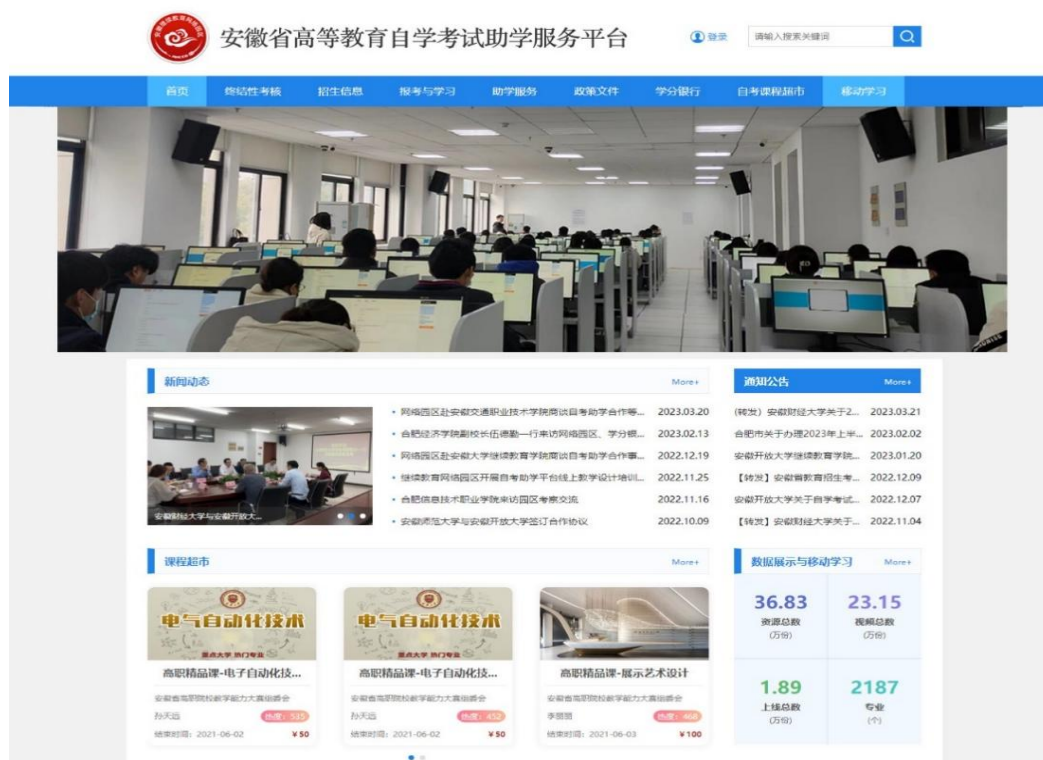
安徽省高等教育自学考试助学服务平台

登录 请输入搜索关键词

首页 终结性考核 招生信息 报考与学习 助学服务 政策文件 学分银行 自考课程超市 移动学习

新闻动态 More+

安徽财经大学与安徽开放大...

• 网络园区赴安徽交通职业技术学院商谈自考助学合作等... 2023.03.20
• 合肥经济学院副校长伍德勤一行来访网络园区、学分银... 2023.02.13
• 网络园区赴安徽大学继续教育学院商谈自考助学合作事... 2022.12.19
• 继续教育网络园区开展自考助学平台线上教学设计培训... 2022.11.25
• 合肥信息技术职业学院来访园区考察交流 2022.11.16
• 安徽师范大学与安徽开放大学签订合作协议 2022.10.09

通知公告 More+

(转发) 安徽财经大学关于2... 2023.03.21
合肥市关于办理2023年上半... 2023.02.02
安徽开放大学继续教育学院... 2023.01.20
【转发】安徽省教育招生考... 2022.12.09
安徽开放大学关于自学考试... 2022.12.07
【转发】安徽财经大学关于... 2022.11.04

课程超市 More+

电气自动化技术
重点大学 热门专业
高职精品课-电子自动化技...
安徽省高职院校教学能力大赛组委会
孙天远 热度：535
结束时间：2021-06-02 ¥50

电气自动化技术
重点大学 热门专业
高职精品课-电子自动化技...
安徽省高职院校教学能力大赛组委会
孙天远 热度：452
结束时间：2021-06-02 ¥50

高职精品课-展示艺术设计
安徽省高职院校教学能力大赛组委会
李丽丽 热度：468
结束时间：2021-06-03 ¥100

数据展示与移动学习 More+

36.83
资源总数
(万份)

23.15
视频总数
(万份)

1.89
上线总数
(万份)

2187
专业
(个)